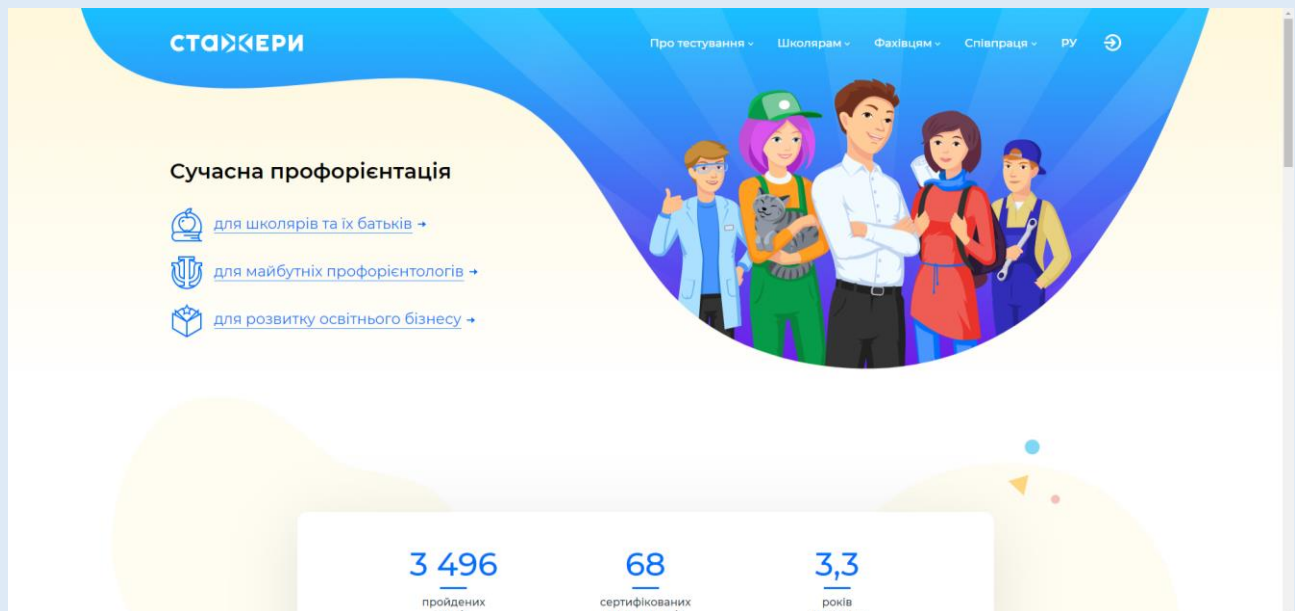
СТАЖЕРИ

Про тестування Школярам Фахівцям Співпраця РУ

Сучасна профорієнтація

для школярів та їх батьків →

для майбутніх профорієнтологів →

для розвитку освітнього бізнесу →

3 496
пройдених

68
сертифікованих

3,3
років